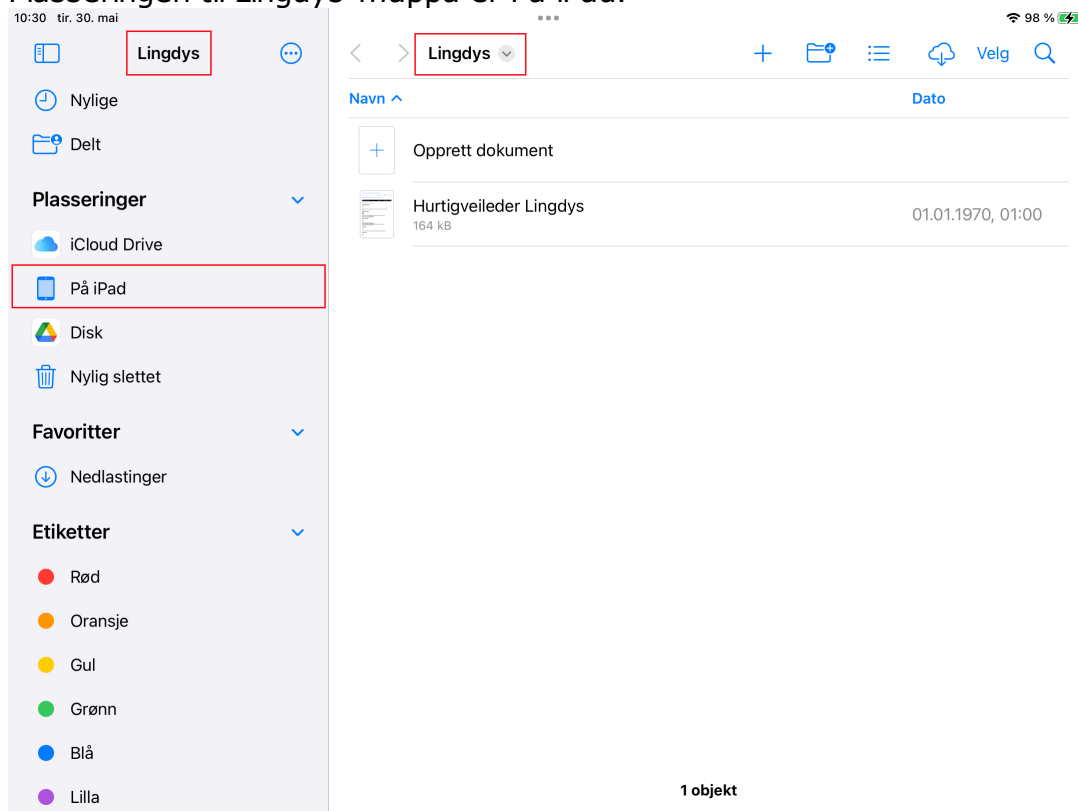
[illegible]

10:30 tir. 30. mai

98 %

Lingdys

Nylige

Delt

Plasseringer

iCloud Drive

På iPad

Disk

Nylig slettet

Favoritter

Nedlastinger

Etiketter

Rød

Oransje

Gul

Grønn

Blå

Lilla

Lingdys

Velg

Navn

Dato

Opprett dokument

Hurtigveileder Lingdys
164 kB

01.01.1970, 01:00

1 objekt